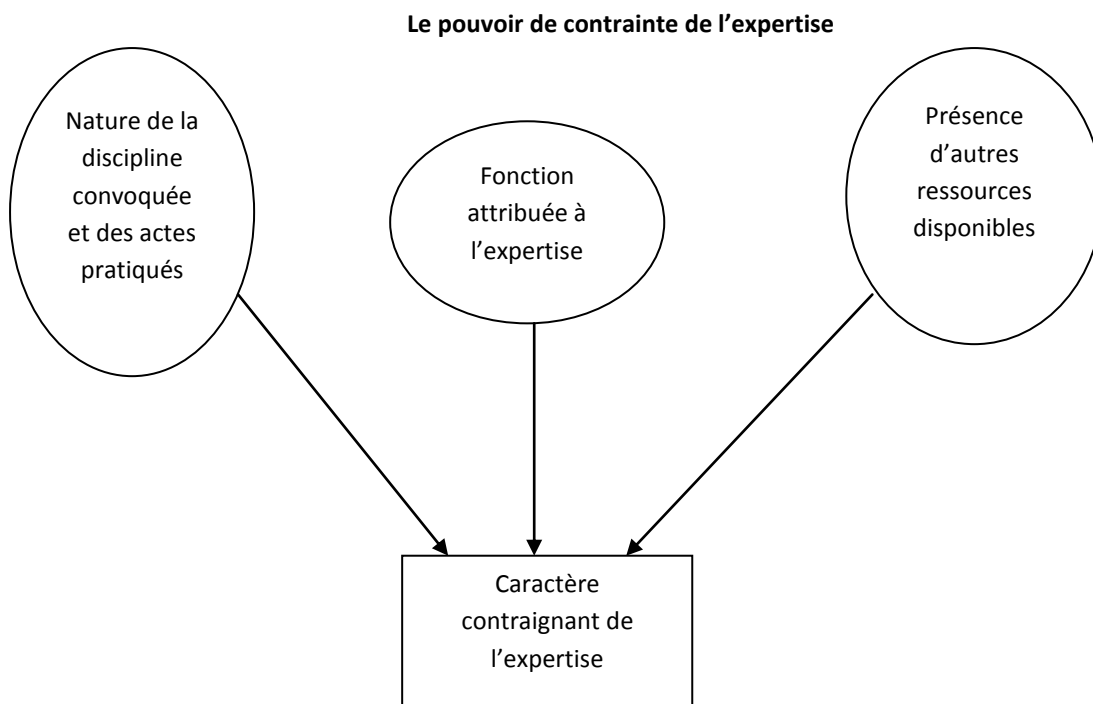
**Le pouvoir de contrainte de l'expertise**

Nature de la discipline convoquée et des actes pratiqués

Fonction attribuée à l'expertise

Présence d'autres ressources disponibles

Caractère contraignant de l'expertise